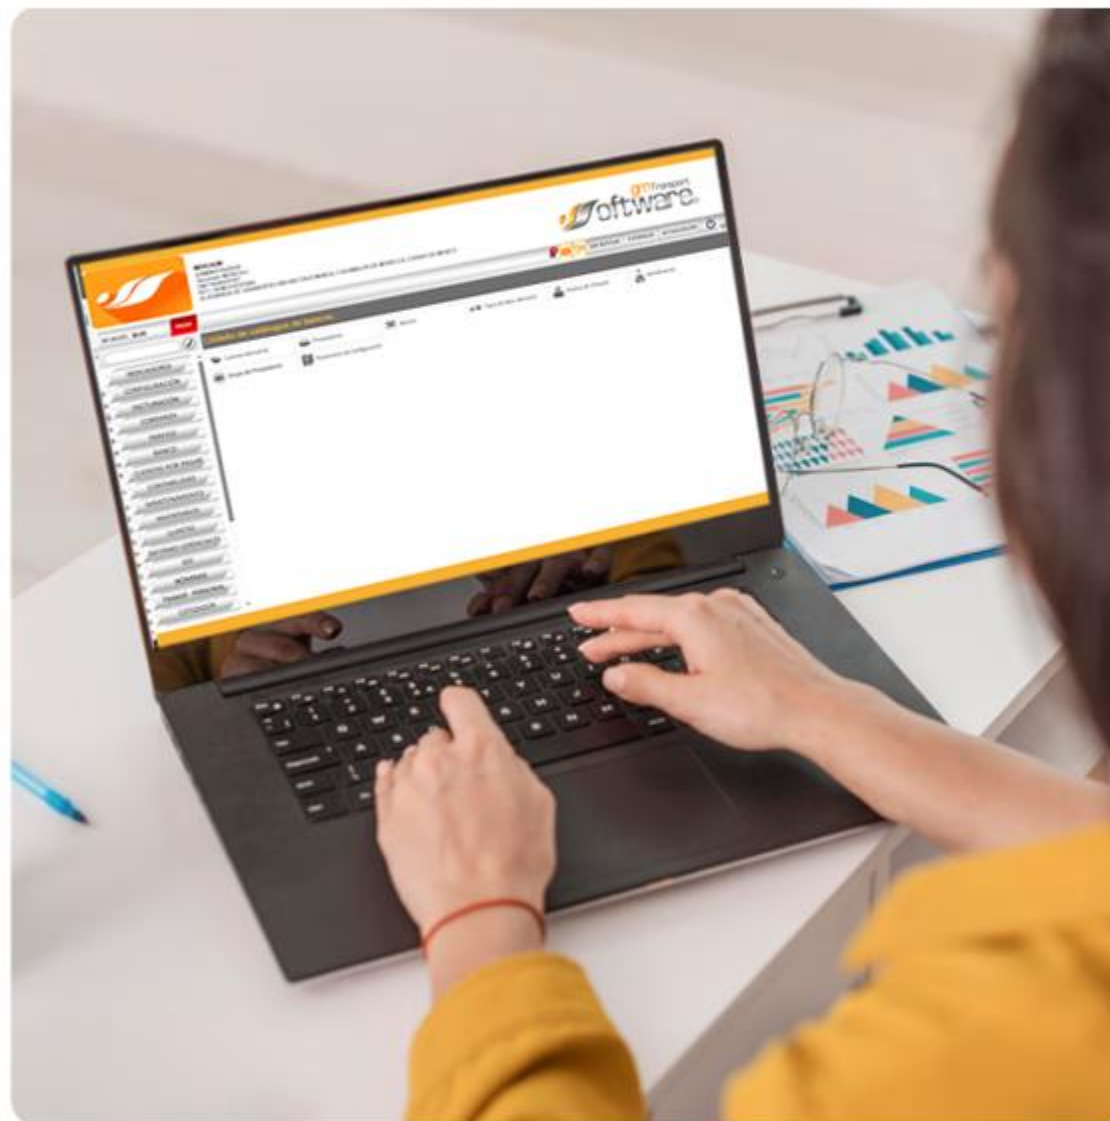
gm transport Software

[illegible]

INDICADORES
CONFIGURACIÓN
FACTURACIÓN
COBRANZA
GASTOS
BANCOS
CUENTAS POR PAGAR
CONTABILIDAD
MANTENIMIENTO
INVENTARIOS
COSTOS
INFORMES GERENCIALES
GPS
NÓMINA
CONTROL VEHICULAR
LOGÍSTICA